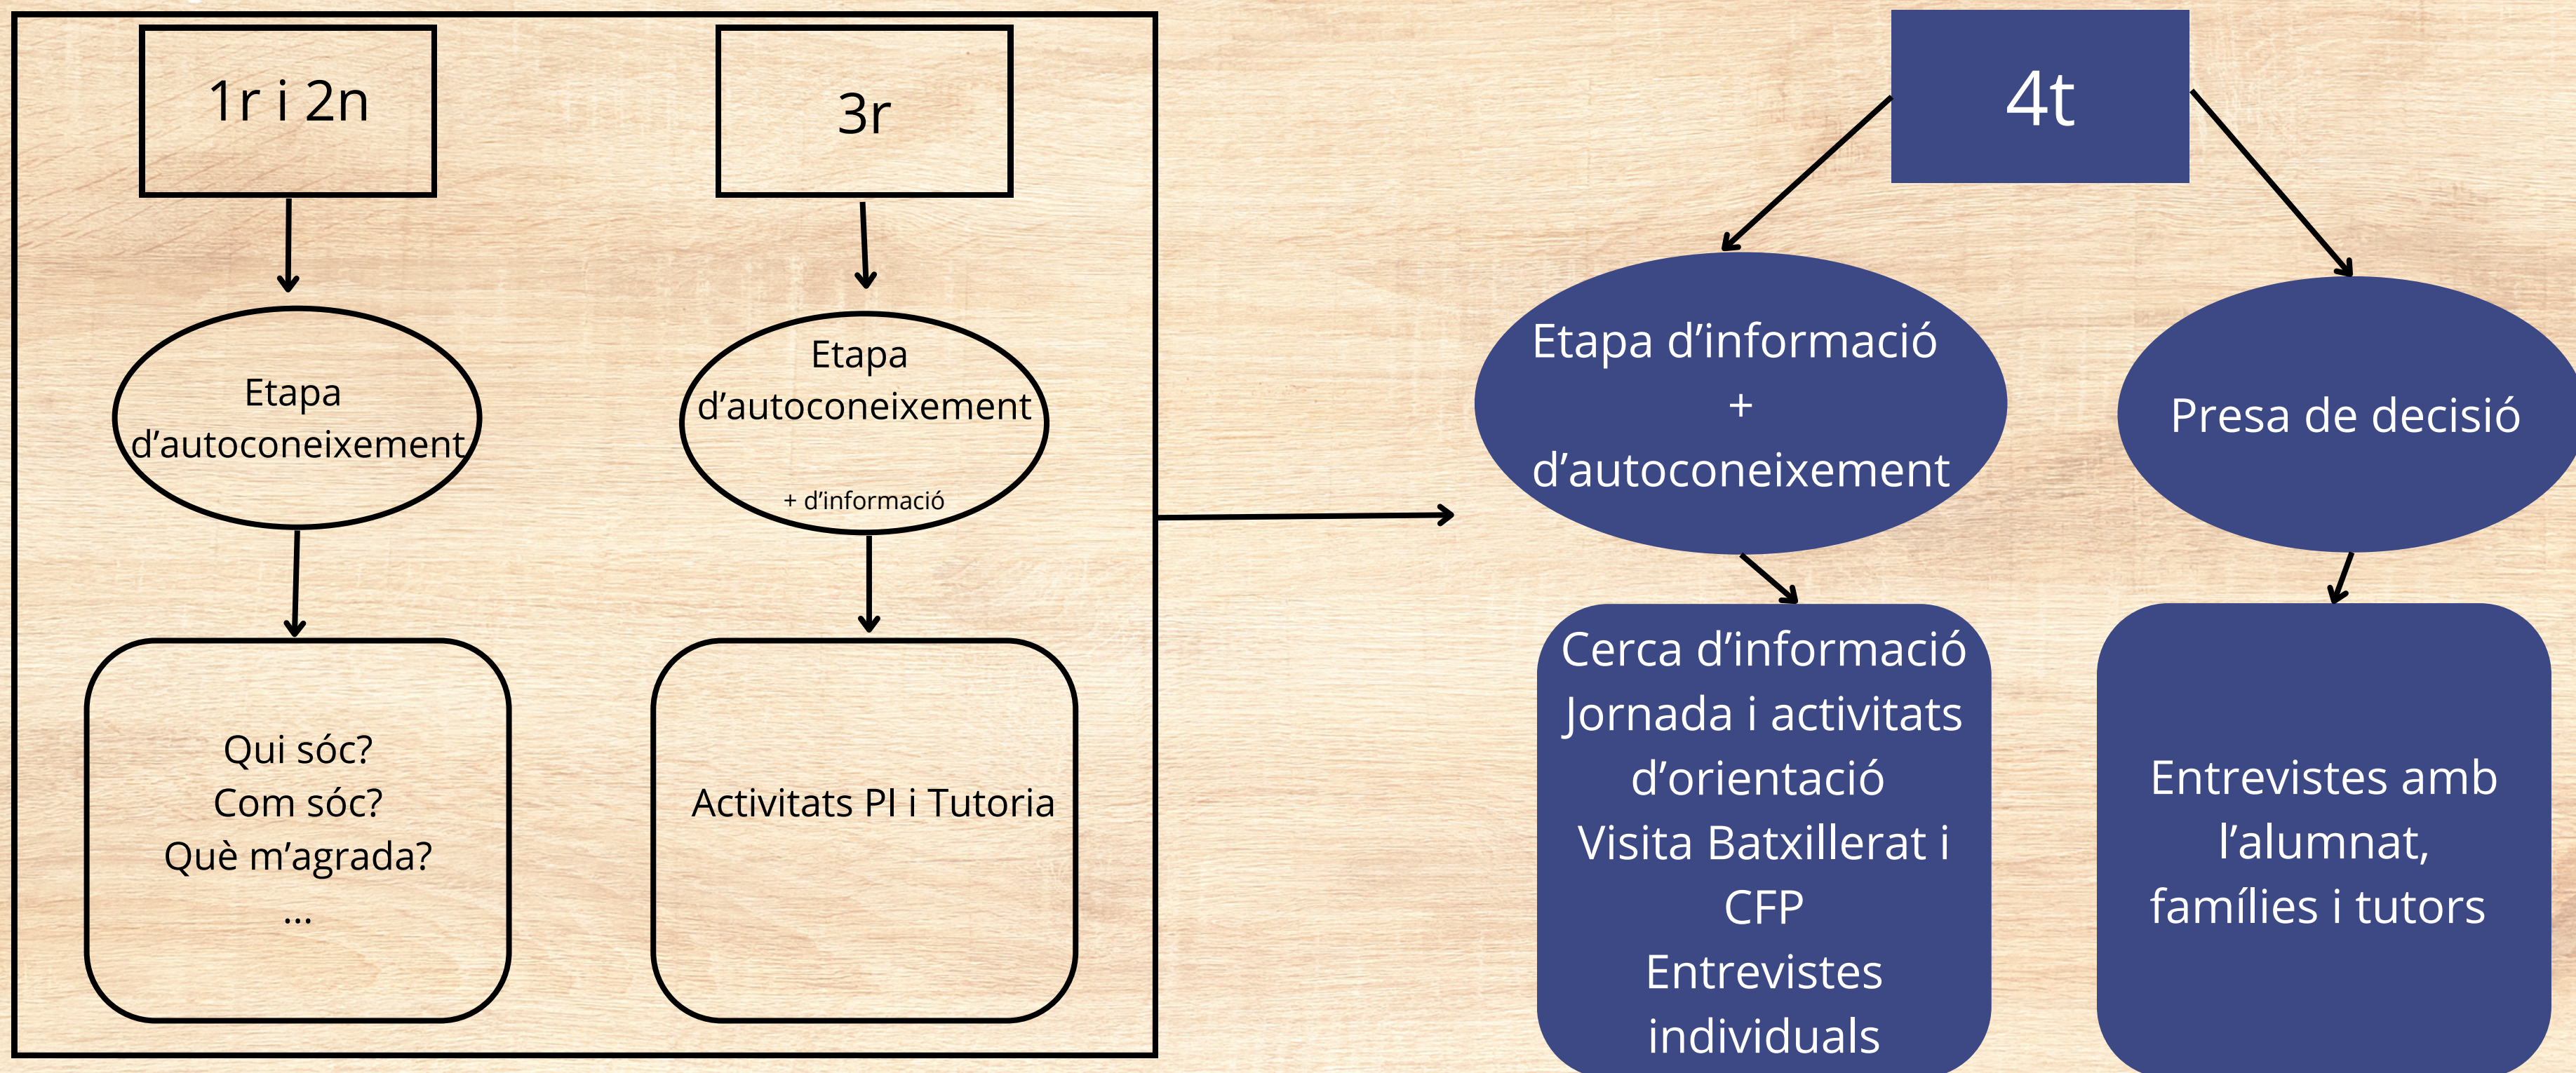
1r i 2n

Etapa d’autoconeixement

Qui sóc?
Com sóc?
Què m’agrada?
...

3r

Etapa d’autoconeixement
+ d’informació

Activitats PI i Tutoria

4t

Etapa d’informació
+
d’autoconeixement

Cerca d’informació
Jornada i activitats d’orientació
Visita Batxillerat i CFP
Entrevistes individuals

Presa de decisió

Entrevistes amb l’alumnat, famílies i tutors